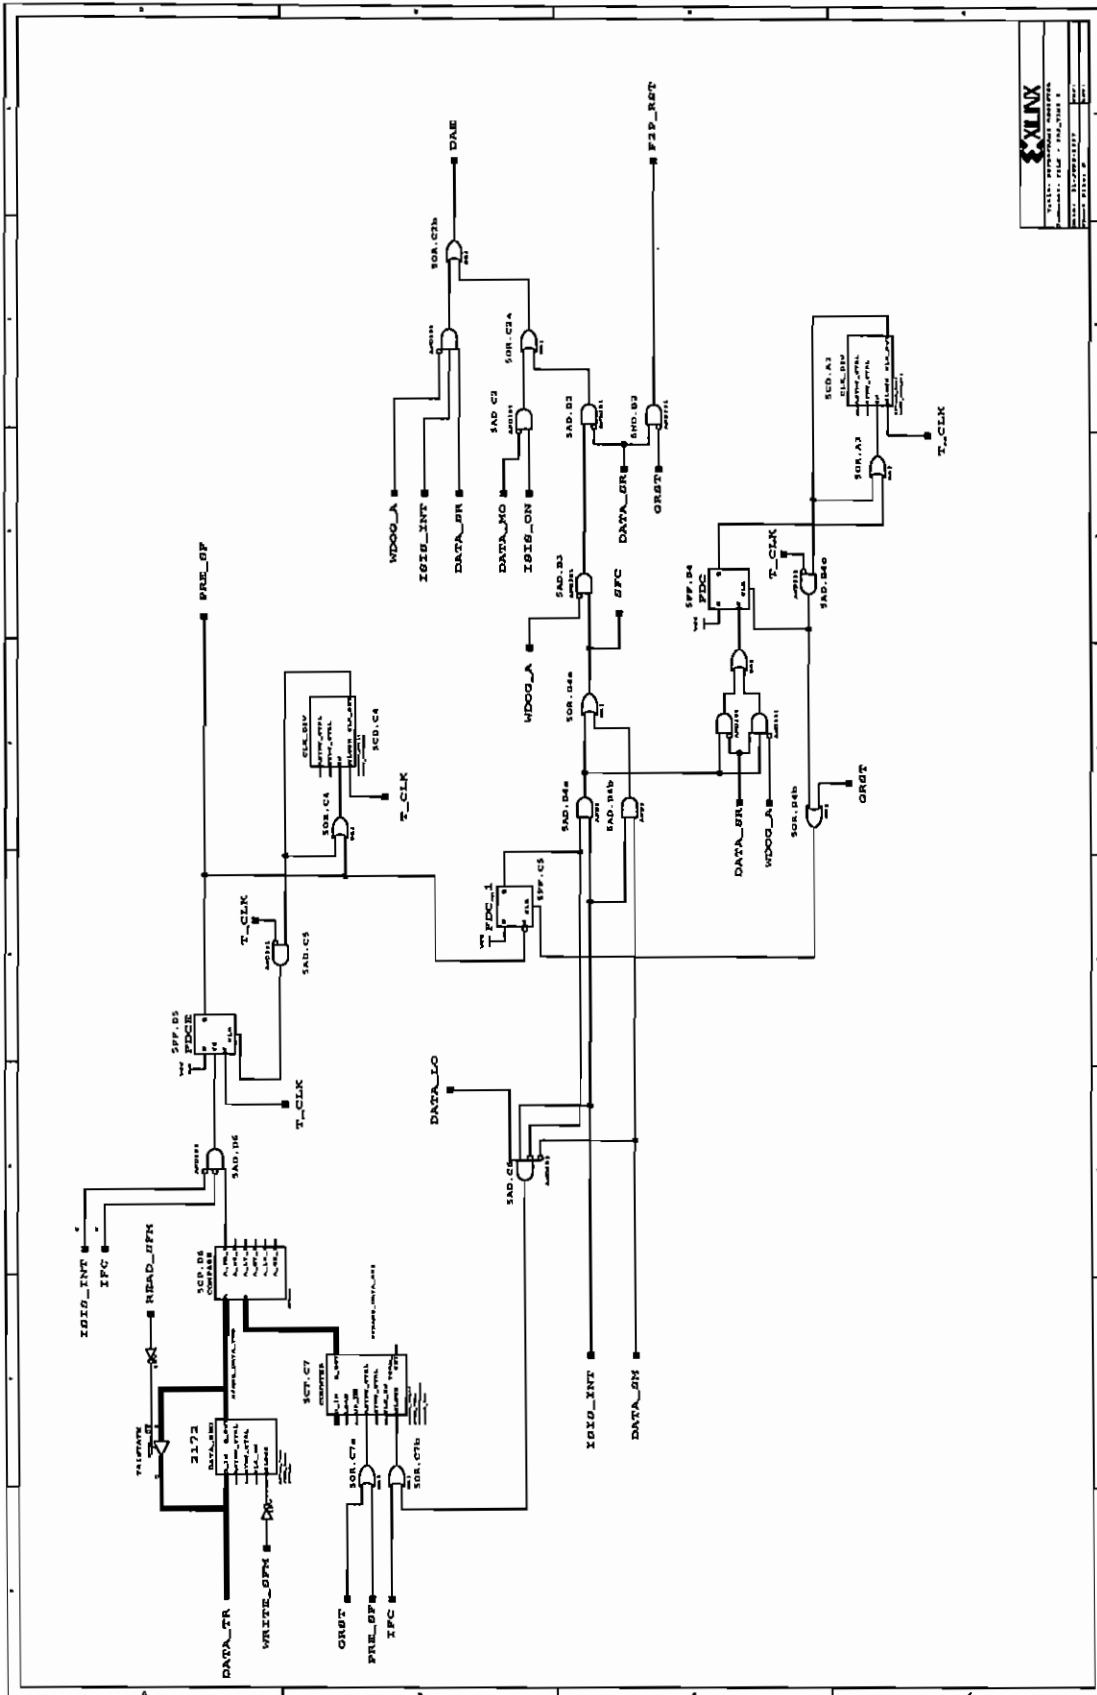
XILINX

DAE

F2P_RDT

SOR.C2b

SOR.C2d

SAD.C2

SAD.D2

SND.D2

WDOG_A

IOIO_INT

DATA_SR

DATA_MO

IOIO_ON

DATA_SR

GRST

SCD.A2

CLK_DIV

T_CLK

SOR.A2

PRE_OF

SAD.D3

SFC

WDOG_A

SFF.D4

FDC

T_CLK

SAD.D4c

SOR.D4a

SAD.D4a

SAD.D4b

DATA_SR

WDOG_A

SOR.D4b

GRST

CLK_DIV

SCD.C4

SOR.C4

T_CLK

FDC_1

SFF.C5

T_CLK

SAD.C5

SFF.D5

FDCE

T_CLK

DATA_LO

SAD.C6

SAD.D6

IOIO_INT

IFC

READ_OFM

SCP.D6

COMPARE

TRISTATE

2172

SCT.C7

COUNTER

SOR.C7a

SOR.C7b

IOIO_INT

DATA_OM

DATA_TR

WRITE_OFM

GRST

PRE_OF

IFC